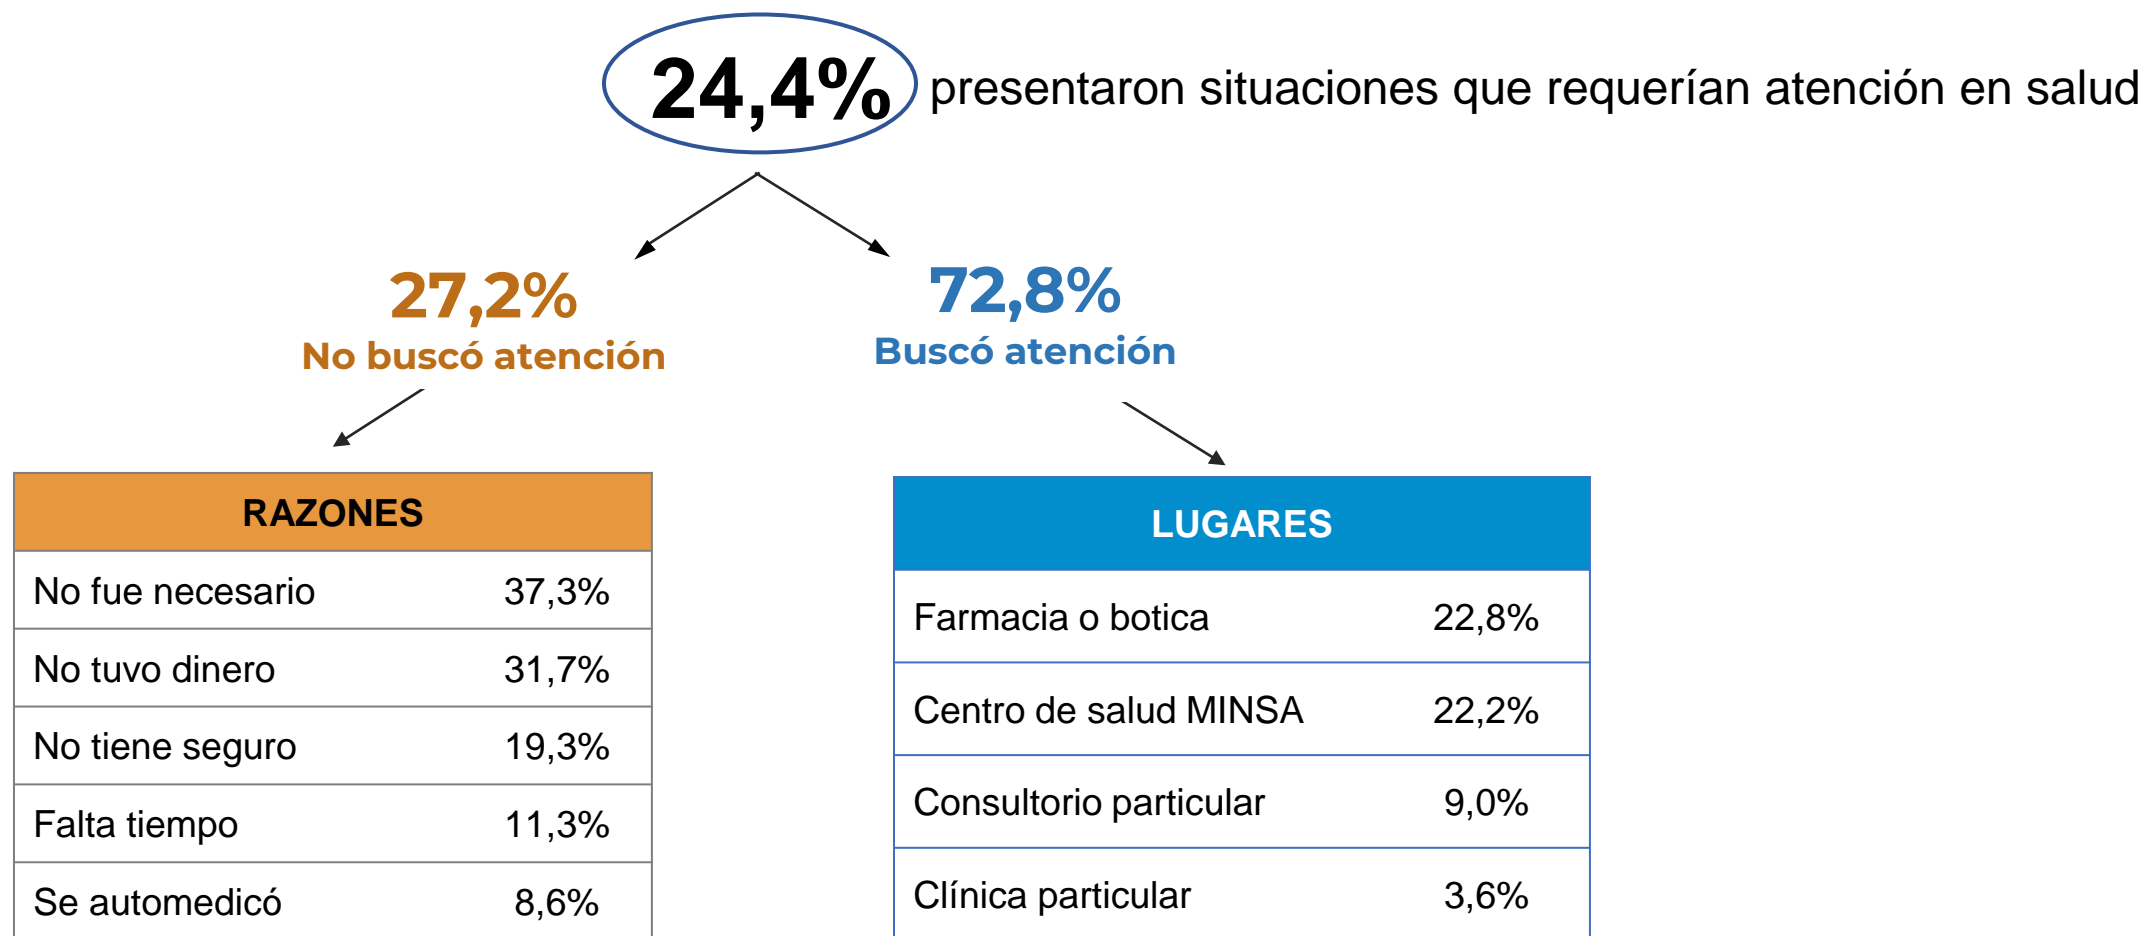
24,4% presentaron situaciones que requerían atención en salud

27,2%
No buscó atención

72,8%
Buscó atención

| RAZONES | |
|---|---|
| No fue necesario | 37,3% |
| No tuvo dinero | 31,7% |
| No tiene seguro | 19,3% |
| Falta tiempo | 11,3% |
| Se automedicó | 8,6% |

| LUGARES | |
|---|---|
| Farmacia o botica | 22,8% |
| Centro de salud MINSA | 22,2% |
| Consultorio particular | 9,0% |
| Clínica particular | 3,6% |